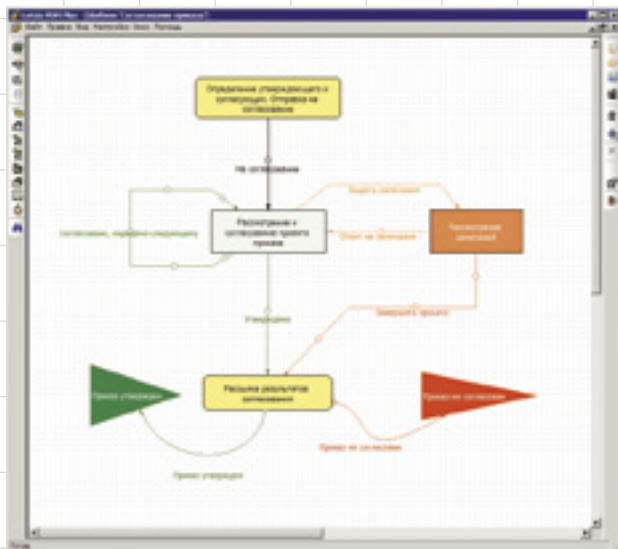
Lotus Workflow [Шаблон: Согласование приказа]

Файл Правка Вид Настройки Окно Помощь

Определение утверждающего и согласующих. Отправка на согласование

На согласование

Рассмотрение и согласование проекта приказа

Согласование, передача следующему

Выдать заключение

Рассмотрение заключения

Ответ на заключение

Утвердить

Завершить процесс

Рассылка результатов согласования

Приказ утвержден

Приказ не согласован

Приказ не согласован

Приказ утвержден

Готово